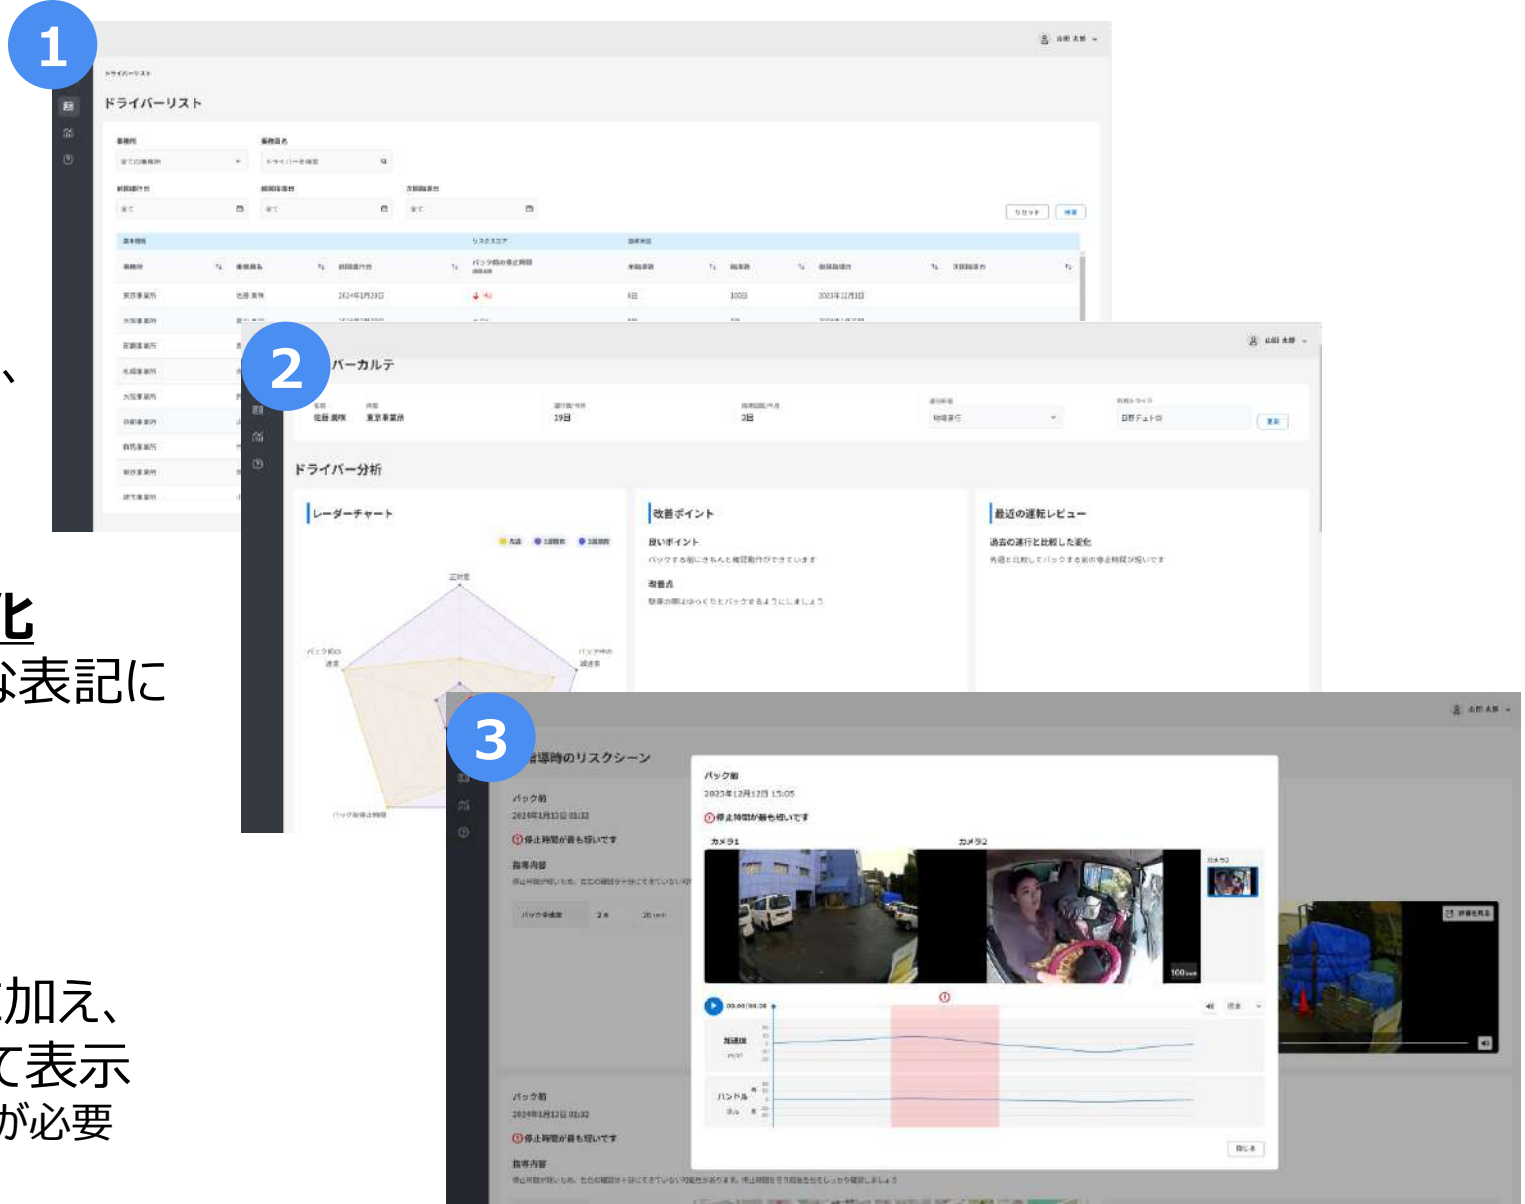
1

ドライバーリスト

ドライバーリスト

事業所

乗務員名

2024年1月29日

2023年12月31日

2

バーカルテ

佐藤 美咲

東京事業所

19日

3日

ドライバー分析

レーダーチャート

改善ポイント

良いポイント

改善点

最近の運転レビュー

過去の運行と比較した変化

3

指導時のリスクシーン

バック前

2023年12月12日 15:05

停止時間が最も短いです

カメラ1

カメラ2

指導内容

加速度

ハンドル

閉じる

、

化

な表記に

加え、

て表示

が必要